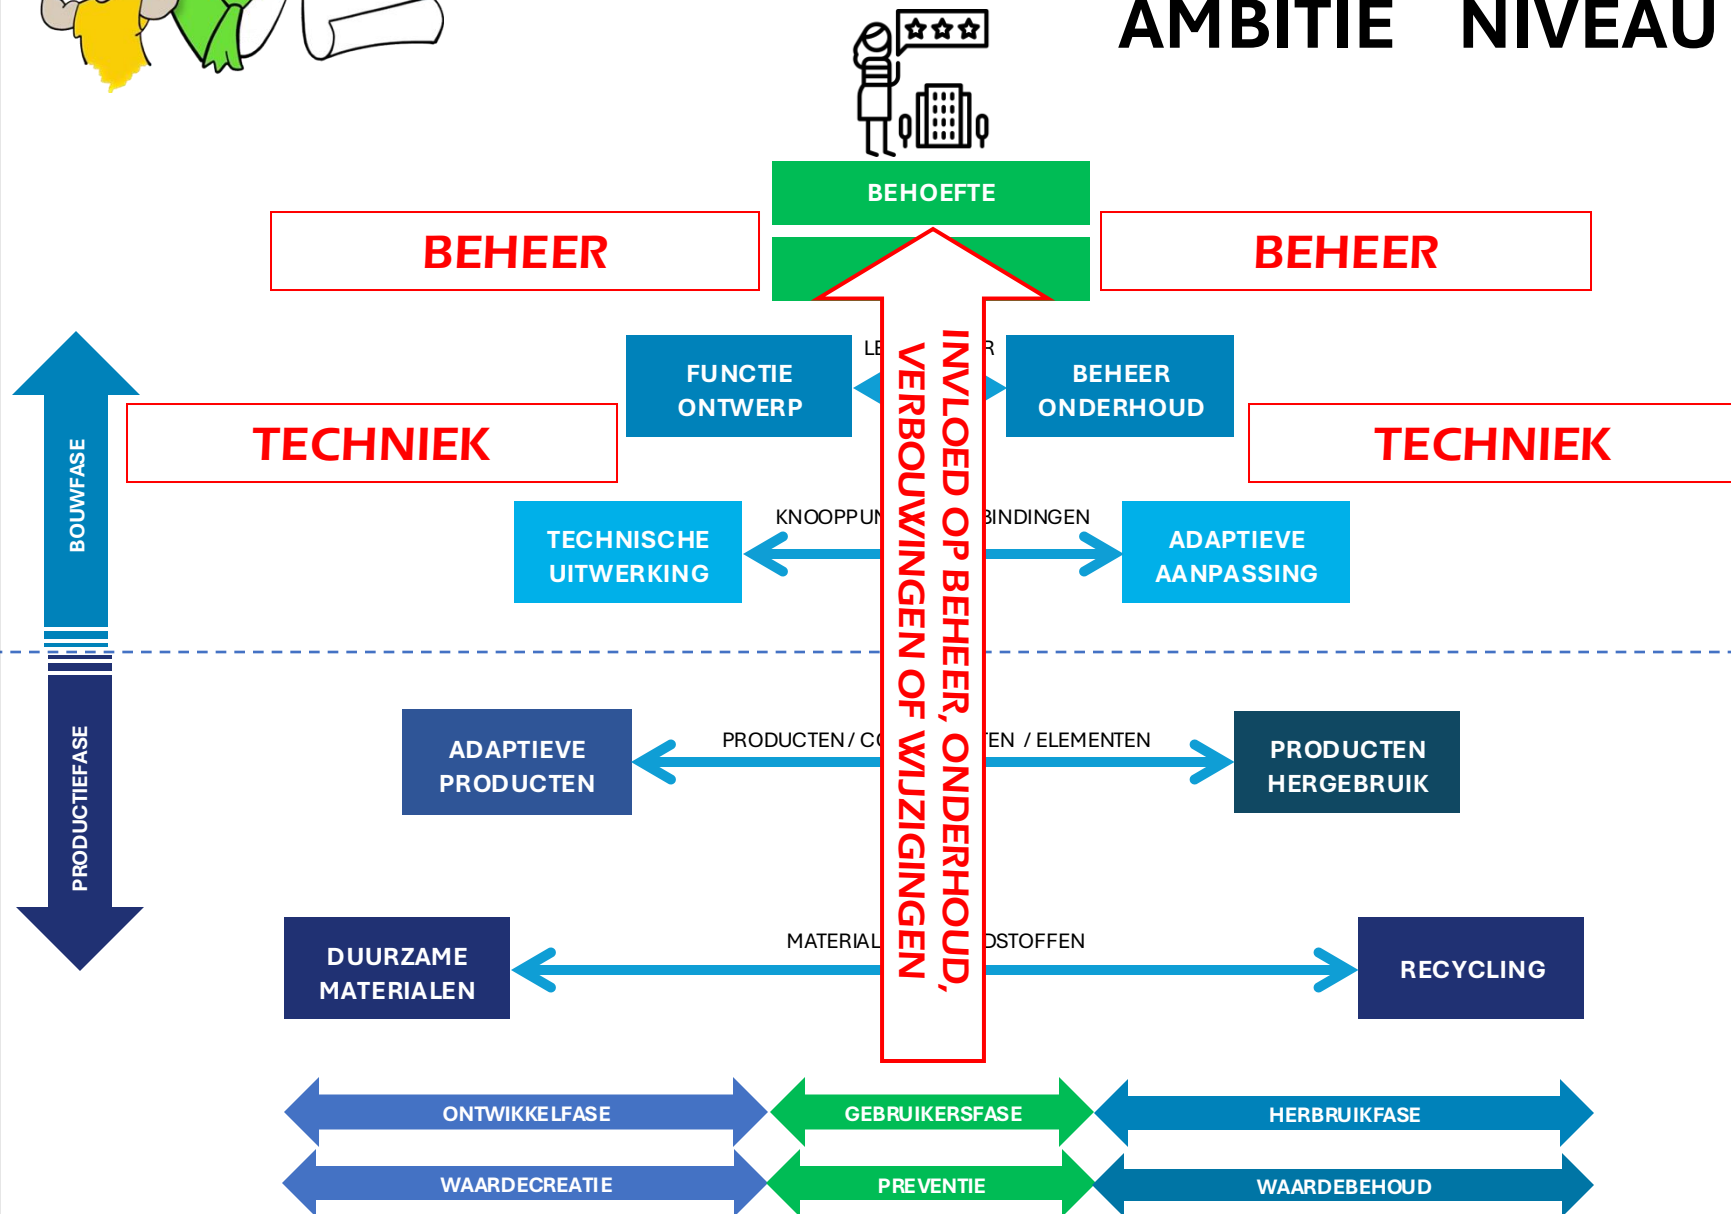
AMBITIE NIVEAU

BEHOEFTE

BEHEER

BEHEER

BOUWFASE

LE R

FUNCTIE ONTWERP

BEHEER ONDERHOUD

TECHNIEK

TECHNIEK

INVLOED OP BEHEER, ONDERHOUD, VERBOUWINGEN OF WIJZIGINGEN

KNOOPPUN BINDINGEN

TECHNISCHE UITWERKING

ADAPTIEVE AANPASSING

PRODUCTIEFASE

PRODUCTEN / C EN / ELEMENTEN

ADAPTIEVE PRODUCTEN

PRODUCTEN HERGEBRUIK

MATERIAL DSTOFFEN

DUURZAME MATERIALEN

RECYCLING

ONTWIKKELFASE

GEBRUIKERSFASE

HERBRUIKFASE

WAARDECREATIE

PREVENTIE

WAARDEBEHOUD